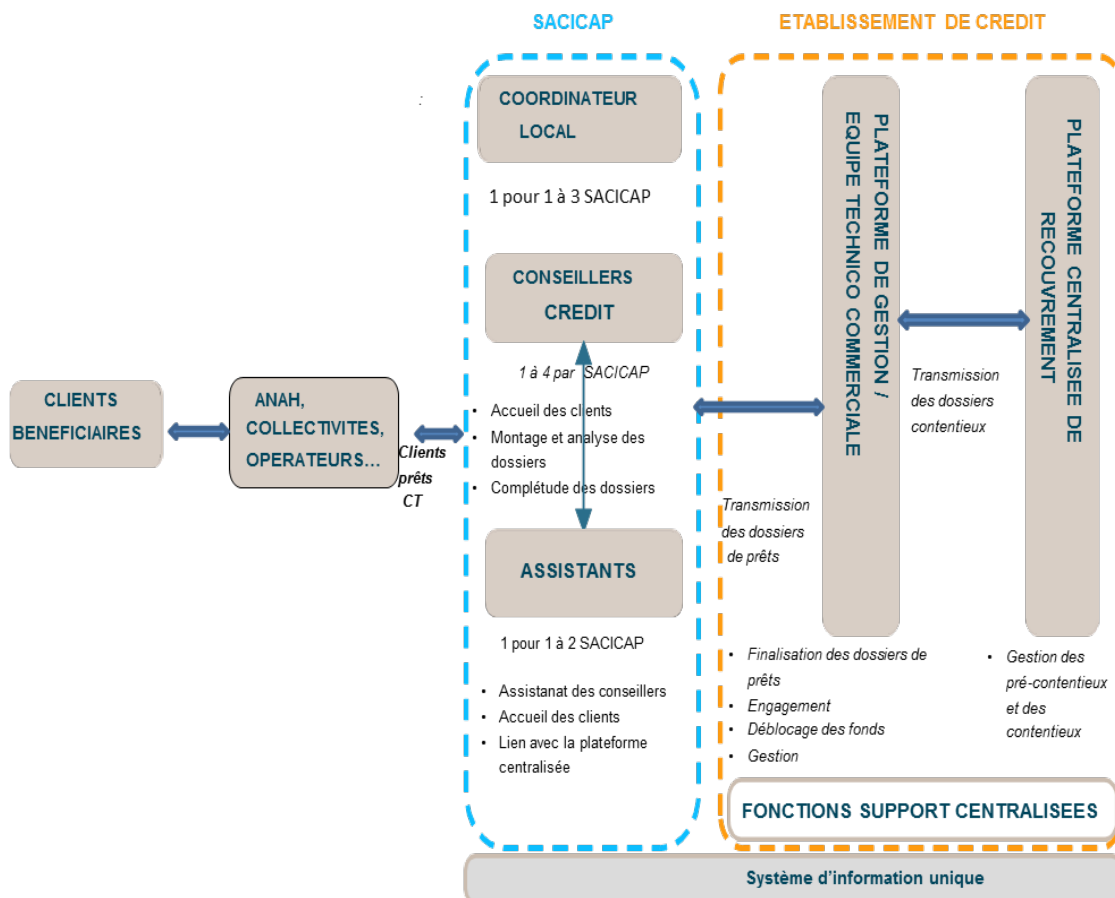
SACICAP

ETABLISSEMENT DE CREDIT

COORDINATEUR LOCAL

1 pour 1 à 3 SACICAP

CONSEILLERS CREDIT

1 à 4 par SACICAP

- Accueil des clients
- Montage et analyse des dossiers
- Complétude des dossiers

ASSISTANTS

1 pour 1 à 2 SACICAP

- Assistanat des conseillers
- Accueil des clients
- Lien avec la plateforme centralisée

CLIENTS BENEFICIAIRES

ANAH, COLLECTIVITES, OPERATEURS…

Clients prêts CT

PLATEFORME DE GESTION / EQUIPE TECHNICO COMMERCIALE

PLATEFORME CENTRALISEE DE RECOUVREMENT

Transmission des dossiers contentieux

Transmission des dossiers de prêts

- Finalisation des dossiers de prêts
- Engagement
- Déblocage des fonds
- Gestion

- Gestion des pré-contentieux et des contentieux

FONCTIONS SUPPORT CENTRALISEES

Système d'information unique